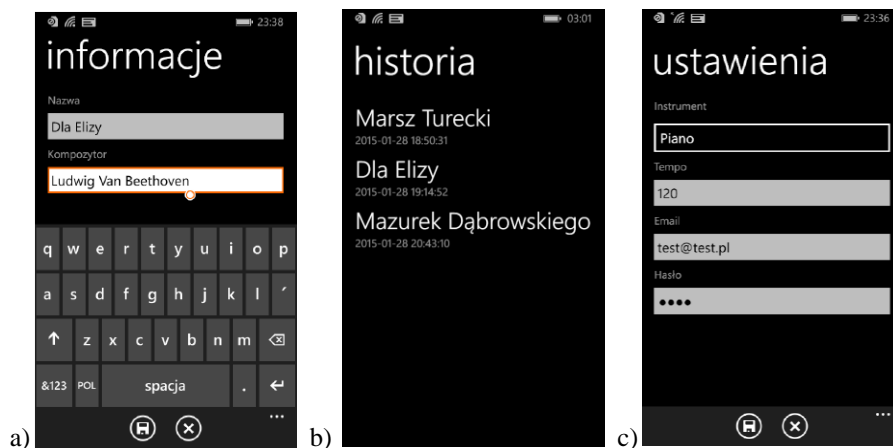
23:38

informacje

Nazwa

Dla Elizy

Kompozytor

Ludwig Van Beethoven

q w e r t y u i o p

a s d f g h j k l ´

↑ z x c v b n m ⌫

&123 POL spacja . ↵

...

a)

03:01

historia

Marsz Turecki
2015-01-28 18:50:31

Dla Elizy
2015-01-28 19:14:52

Mazurek Dąbrowskiego
2015-01-28 20:43:10

b)

23:36

ustawienia

Instrument

Piano

Tempo

120

Email

test@test.pl

Hasło

••••

...

c)